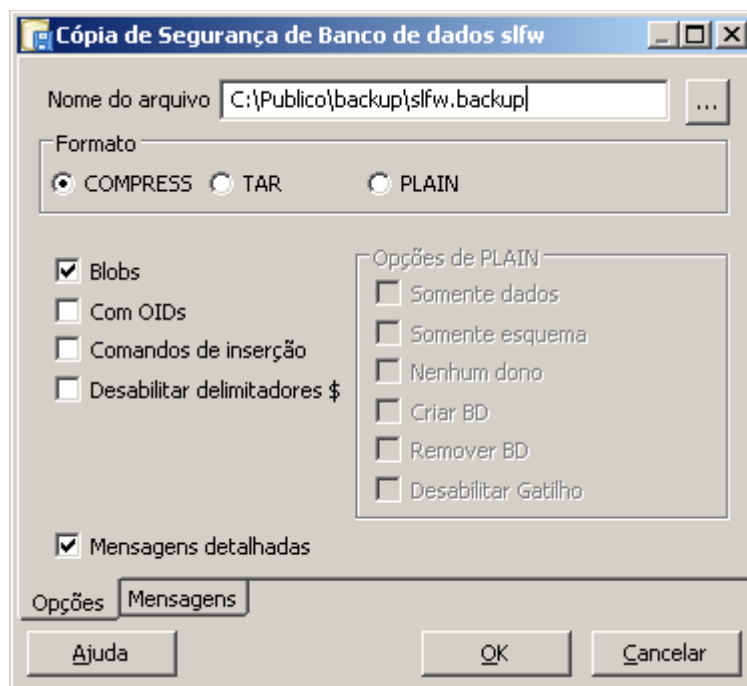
Cópia de Segurança de Banco de dados slfw

Nome do arquivo C:\Publico\backup\slfw.backup ...

Formato
COMPRESS TAR PLAIN

Blobs
Com OIDs
Comandos de inserção
Desabilitar delimitadores $

Opções de PLAIN
Somente dados
Somente esquema
Nenhum dono
Criar BD
Remover BD
Desabilitar Gatilho

Mensagens detalhadas

Opções Mensagens

Ajuda OK Cancelar